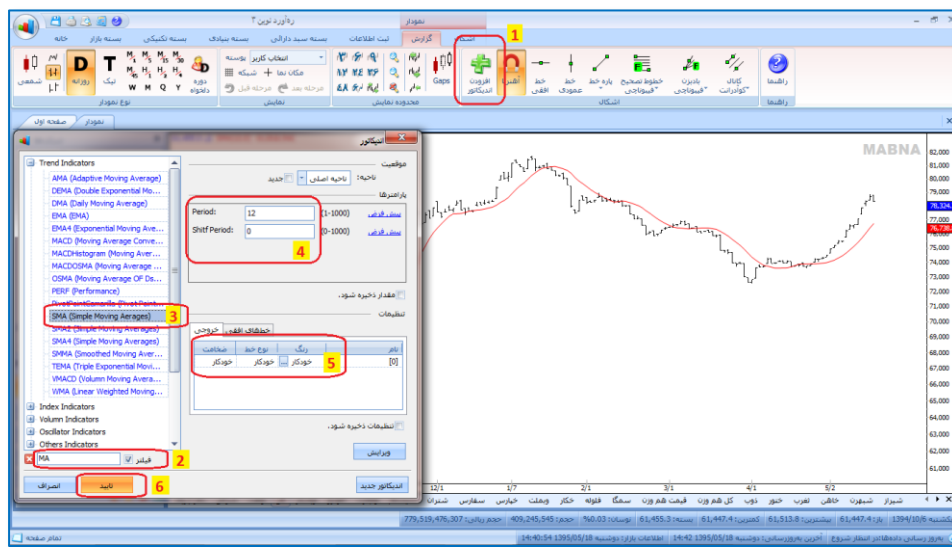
رهآورد نوین ۳

نمودار

خانه | بسته بازار | بسته تکنیکی | بسته بنیادی | بسته سبد دارائی | لیست اطلاعات | گزارش | اشکال

1

شمعی | D روزانه | T تیک | دوره دلخواه | W M Q Y

نوع نمودار

انتخاب کاربر | پوسته | مکان نما | شبکه | مرحله بعد | مرحله قبل

نمایش

محدوده نمایش

Gaps

افزودن اندیکاتور | آهنربا | خط افقی | خط عمودی | پاره خط | خطوط تصحیح فیبوناچی | بادبزن فیبوناچی | کانال کوادرانت

اشکال

راهنما

راهنما

نمودار | صفحه اول

اندیکاتور

Trend Indicators
AMA (Adaptive Moving Average)
DEMA (Double Exponential Mo...
DMA (Daily Moving Average)
EMA (EMA)
EMA4 (Exponential Moving Ave...
MACD (Moving Average Conve...
MACDHistogram (Moving Aver...
MACDOSMA (Moving Average ...
OSMA (Moving Average Of Os...
PERF (Performance)
PivotPointSamurai (Pivot Point...
SMA (Simple Moving Averages)
SMA2 (Simple Moving Averages)
SMA4 (Simple Moving Averages)
SMMA (Smoothed Moving Aver...
TEMA (Triple Exponential Movi...
VMACD (Volumn Moving Avera...
WMA (Linear Weighted Moving...
Index Indicators
Volumn Indicators
Oscillator Indicators
Others Indicators

3

MA | فیلتر

2

انصراف | تایید

6

موقعیت

ناحیه: ناحیه اصلی | جدید

پارامترها

Period: 12 (1-1000) پیش فرض
Shitf Period: 0 (0-1000) پیش فرض

4

مقدار ذخیره شود.

تنظیمات

خروجی | خطهای افقی

| نام | رنگ | نوع خط | ضخامت |
|---|---|---|---|
| [0] | خودکار | خودکار | خودکار |

5

تنظیمات ذخیره شود.

ویرایش

اندیکاتور جدید

MABNA

82,000
81,000
80,000
79,000
78,324
77,000
76,738
75,000
74,000
73,000
72,000
71,000
70,000
69,000
68,000
67,000
66,000
65,000
64,000
63,000
62,000
61,000

12/1 | 1/7 | 2/1 | 3/1 | 4/1 | 5/2

شیراز | شبهرن | خاهاین | تعرب | خبور | ذوب | کل هم وزن | قیمت هم وزن | سمگا | فلوله | خکار | وبملت | خپارس | سفارس | شتران

1394/10/6 | باز: 61,447.4 | بیشترین: 61,513.8 | کمترین: 61,447.4 | بسته: 61,455.3 | نوسان: 0.03% | حجم: 409,245,545 | حجم ریالی: 779,519,476,307

تمام صفحه | بروز رسانی داده ها در انتظار شروع | آخرین بروزرسانی: دوشنبه 1395/05/18 14:42 | اطلاعات بازار: دوشنبه 1395/05/18 14:40:54